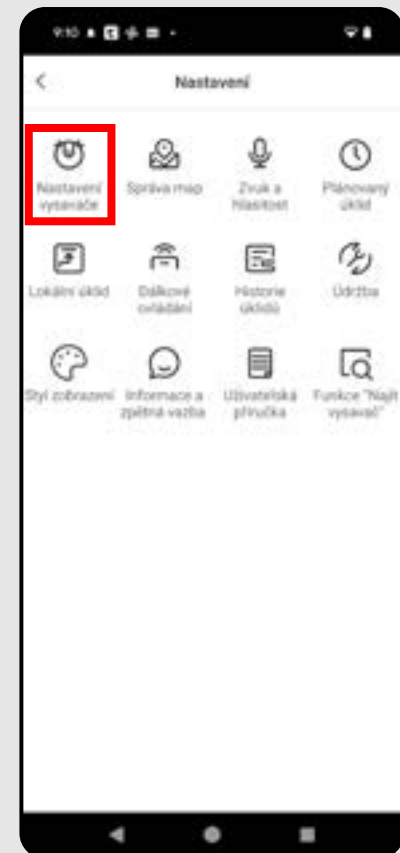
9:10

<

Nastavení

Nastavení vysavače

Správa map

Zvuk a hlasitost

Plánovaný úklid

Lokální úklid

Dálkové ovládání

Historie úklidů

Údržba

Styl zobrazení

Informace a zpětná vazba

Uživatelská příručka

Funkce "Najít vysavač"